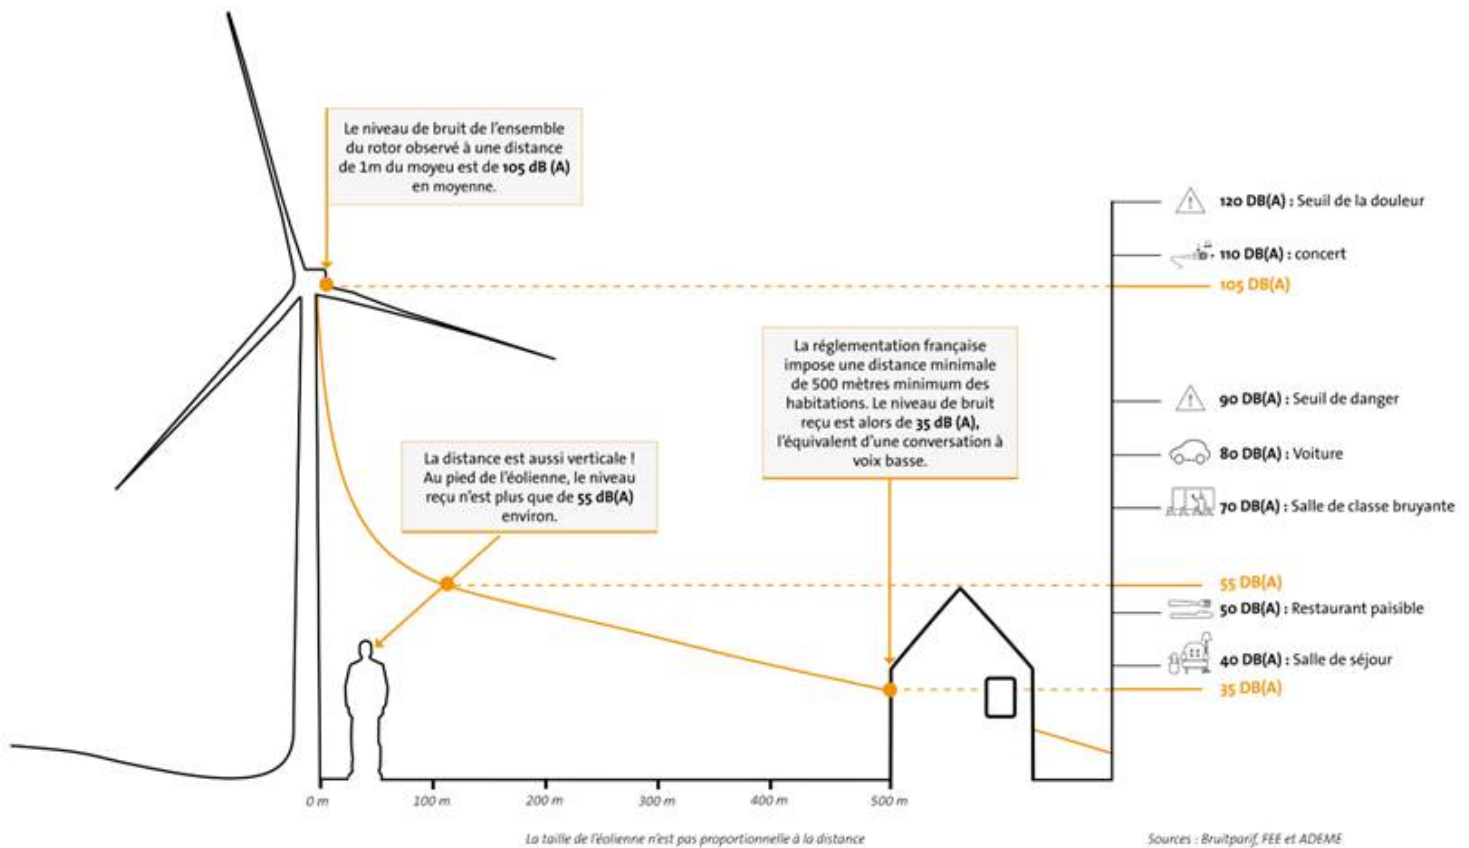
Le niveau de bruit de l'ensemble du rotor observé à une distance de 1m du moyeu est de **105 dB (A)** en moyenne.

La distance est aussi verticale ! Au pied de l'éolienne, le niveau reçu n'est plus que de **55 dB(A)** environ.

La réglementation française impose une distance minimale de 500 mètres minimum des habitations. Le niveau de bruit reçu est alors de **35 dB (A)**, l'équivalent d'une conversation à voix basse.

120 DB(A) : Seuil de la douleur

110 DB(A) : concert

105 DB(A)

90 DB(A) : Seuil de danger

80 DB(A) : Voiture

70 DB(A) : Salle de classe bruyante

55 DB(A)

50 DB(A) : Restaurant paisible

40 DB(A) : Salle de séjour

35 DB(A)

0 m
100 m
200 m
300 m
400 m
500 m

La taille de l'éolienne n'est pas proportionnelle à la distance

Sources : Bruitparif, FEE et ADEME